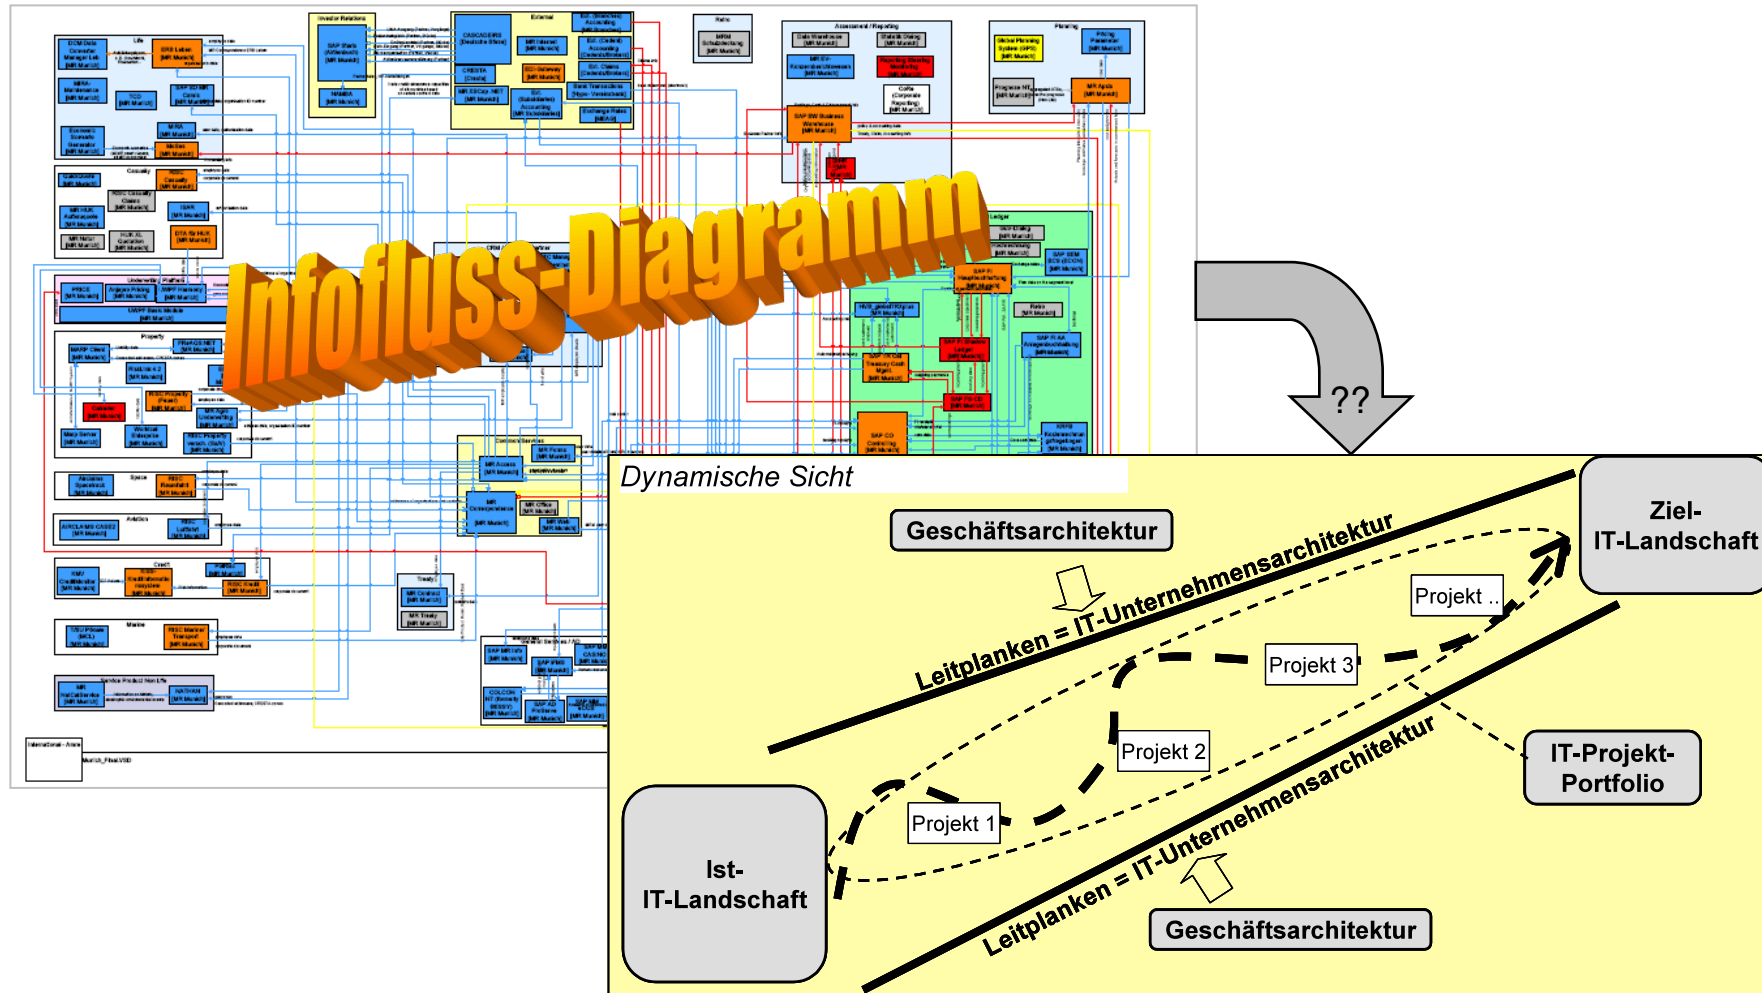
Infofluss-Diagramm

??

Dynamische Sicht

Geschäftsarchitektur

Leitplanken = IT-Unternehmensarchitektur

Ziel-
IT-Landschaft

Projekt ..

Projekt 3

Projekt 2

Projekt 1

IT-Projekt-
Portfolio

Ist-
IT-Landschaft

Leitplanken = IT-Unternehmensarchitektur

Geschäftsarchitektur